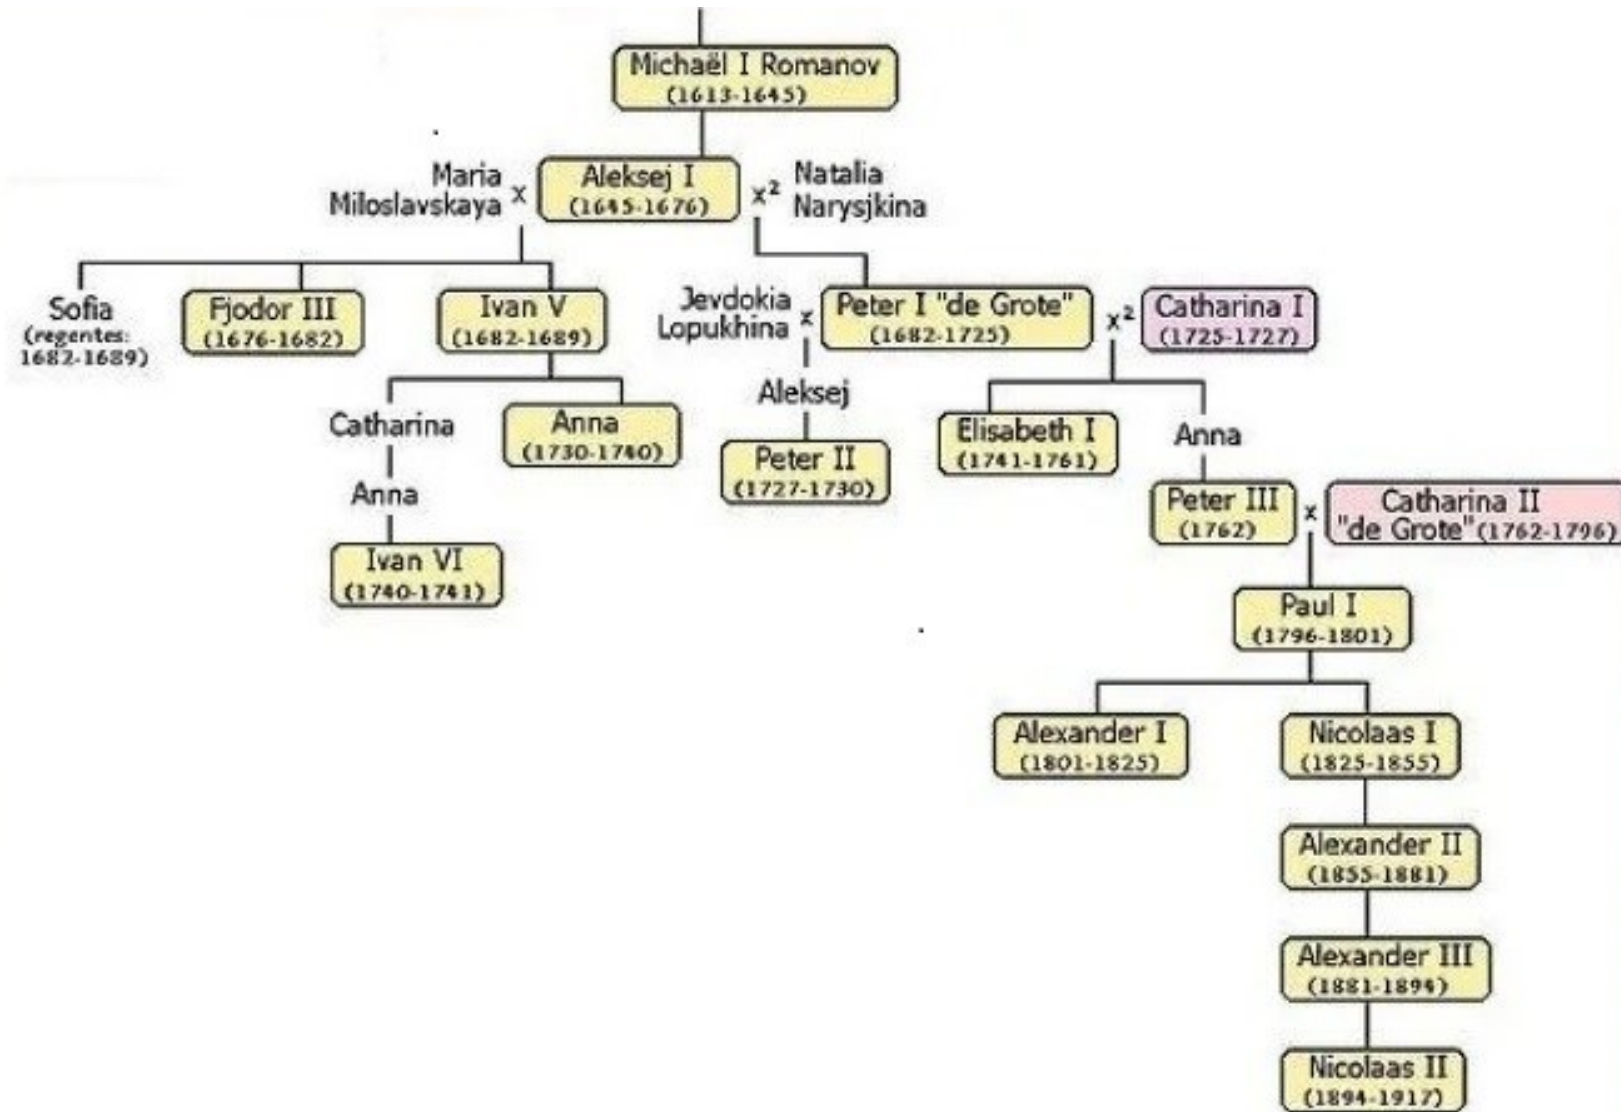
Michaël I Romanov
(1613-1645)

Maria Miloslavskaya x Aleksej I (1645-1676) $x^2$ Natalia Narysjkina

Sofia (regentes: 1682-1689)

Fjodor III (1676-1682)

Ivan V (1682-1689)

Catharina

Anna

Ivan VI (1740-1741)

Anna (1730-1740)

Jevdokia Lopukhina x Peter I "de Grote" (1682-1725) $x^2$ Catharina I (1725-1727)

Aleksej

Peter II (1727-1730)

Elisabeth I (1741-1761)

Anna

Peter III (1762) x Catharina II "de Grote" (1762-1796)

Paul I (1796-1801)

Alexander I (1801-1825)

Nicolaas I (1825-1855)

Alexander II (1855-1881)

Alexander III (1881-1894)

Nicolaas II (1894-1917)